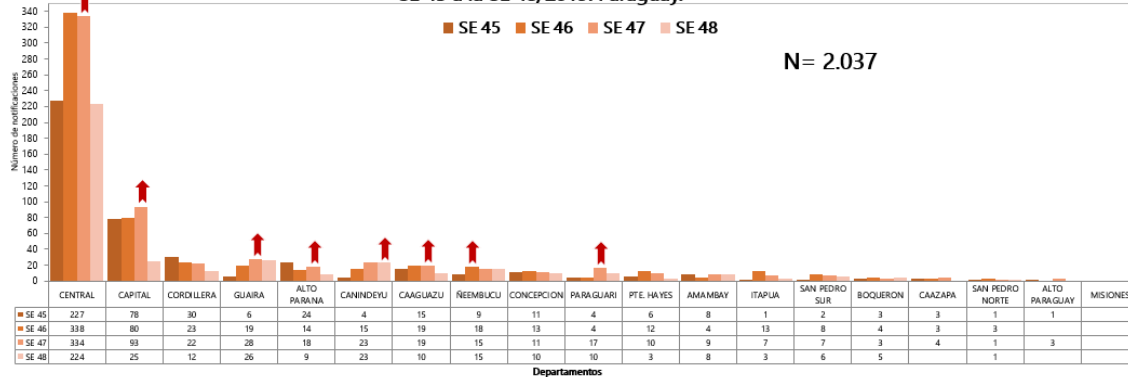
SE 45 a la SE 48, 2019. Paraguay.

SE 45 SE 46 SE 47 SE 48

N= 2.037

Número de notificaciones

340
320
300
280
260
240
220
200
180
160
140
120
100
80
60
40
20
0

| | CENTRAL | CAPITAL | CORDILLERA | GUAIRA | ALTO PARANA | CANINDEYU | CAAGUAZU | ÑEEMBUCU | CONCEPCION | PARAGUARI | PTE. HAYES | AMAMBAY | ITAPUA | SAN PEDRO SUR | BOQUERON | CAAZAPA | SAN PEDRO NORTE | ALTO PARAGUAY | MISIONES |
|---|---|---|---|---|---|---|---|---|---|---|---|---|---|---|---|---|---|---|---|
| SE 45 | 227 | 78 | 30 | 6 | 24 | 4 | 15 | 9 | 11 | 4 | 6 | 8 | 1 | 2 | 3 | 3 | 1 | 1 | |
| SE 46 | 338 | 80 | 23 | 19 | 14 | 15 | 19 | 18 | 13 | 4 | 12 | 4 | 13 | 8 | 4 | 3 | 3 | | |
| SE 47 | 334 | 93 | 22 | 28 | 18 | 23 | 19 | 15 | 11 | 17 | 10 | 9 | 7 | 7 | 3 | 4 | 1 | 3 | |
| SE 48 | 224 | 25 | 12 | 26 | 9 | 23 | 10 | 15 | 10 | 10 | 3 | 8 | 3 | 6 | 5 | | 1 | | |

Departamentos